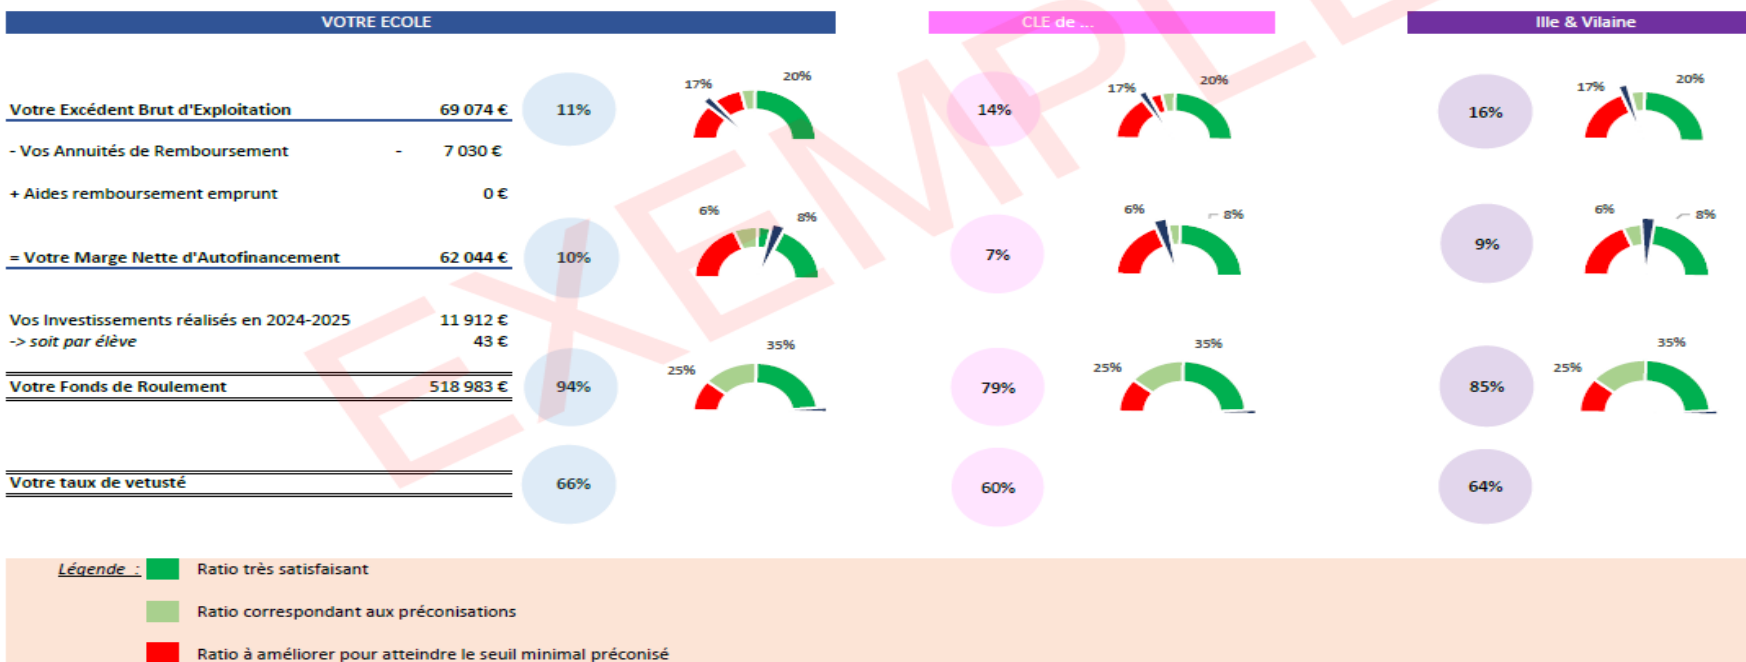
VOTRE ECOLE

CLE de ...

Ille & Vilaine

Votre Excédent Brut d'Exploitation 69 074 € 11% 17% 20% 14% 17% 20% 16% 17% 20%

- Vos Annuités de Remboursement - 7 030 €

+ Aides remboursement emprunt 0 €

= Votre Marge Nette d'Autofinancement 62 044 € 10% 6% 8% 7% 6% 8% 9% 6% 8%

Vos Investissements réalisés en 2024-2025 11 912 €
-> soit par élève 43 €

Votre Fonds de Roulement 518 983 € 94% 25% 35% 79% 25% 35% 85% 25% 35%

Votre taux de vetusté 66% 60% 64%

Légende : Ratio très satisfaisant

Ratio correspondant aux préconisations

Ratio à améliorer pour atteindre le seuil minimal préconisé

EXEMPLE